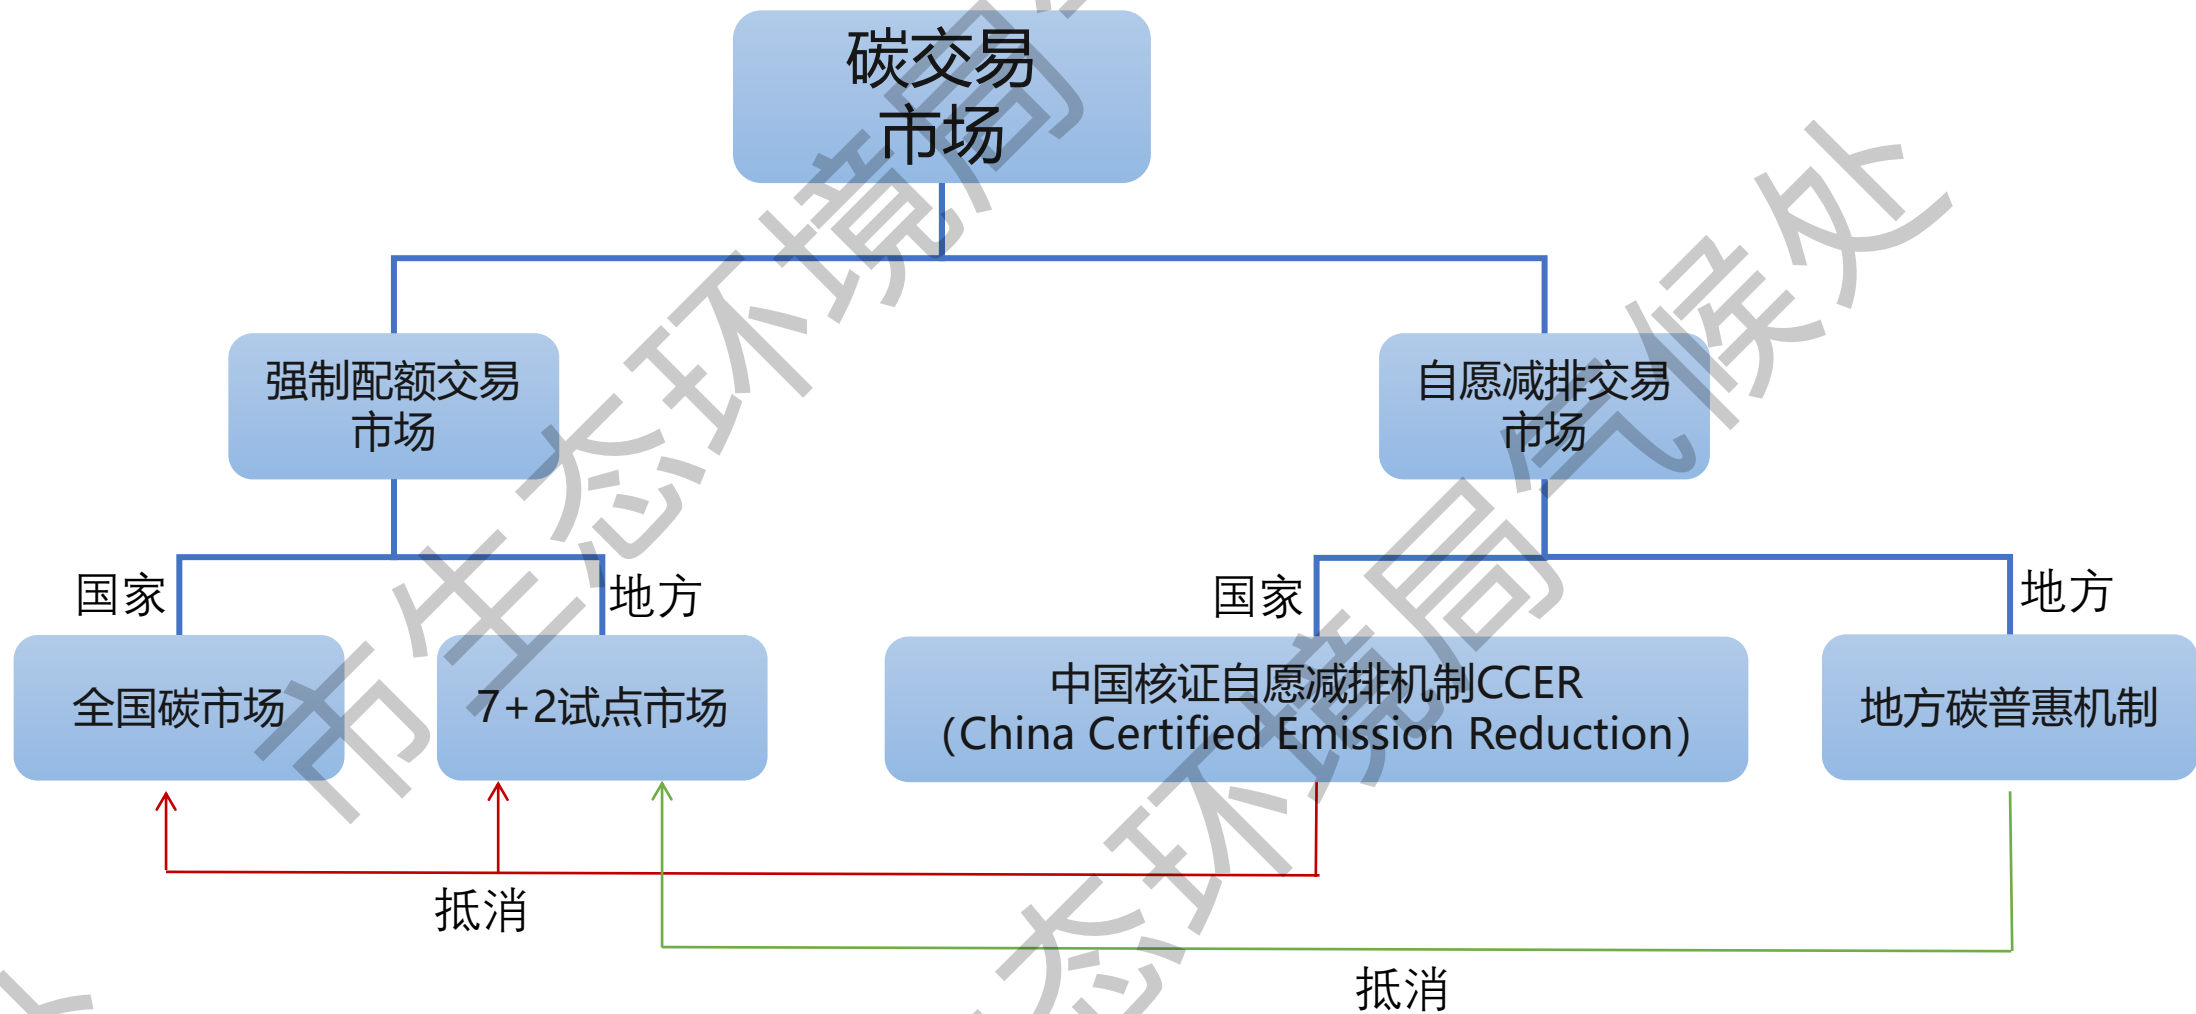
碳交易市场

强制配额交易市场

自愿减排交易市场

国家

地方

国家

地方

全国碳市场

7+2试点市场

中国核证自愿减排机制CCER (China Certified Emission Reduction)

地方碳普惠机制

抵消

抵消

市生态环境局应对气候处

市生态环境局